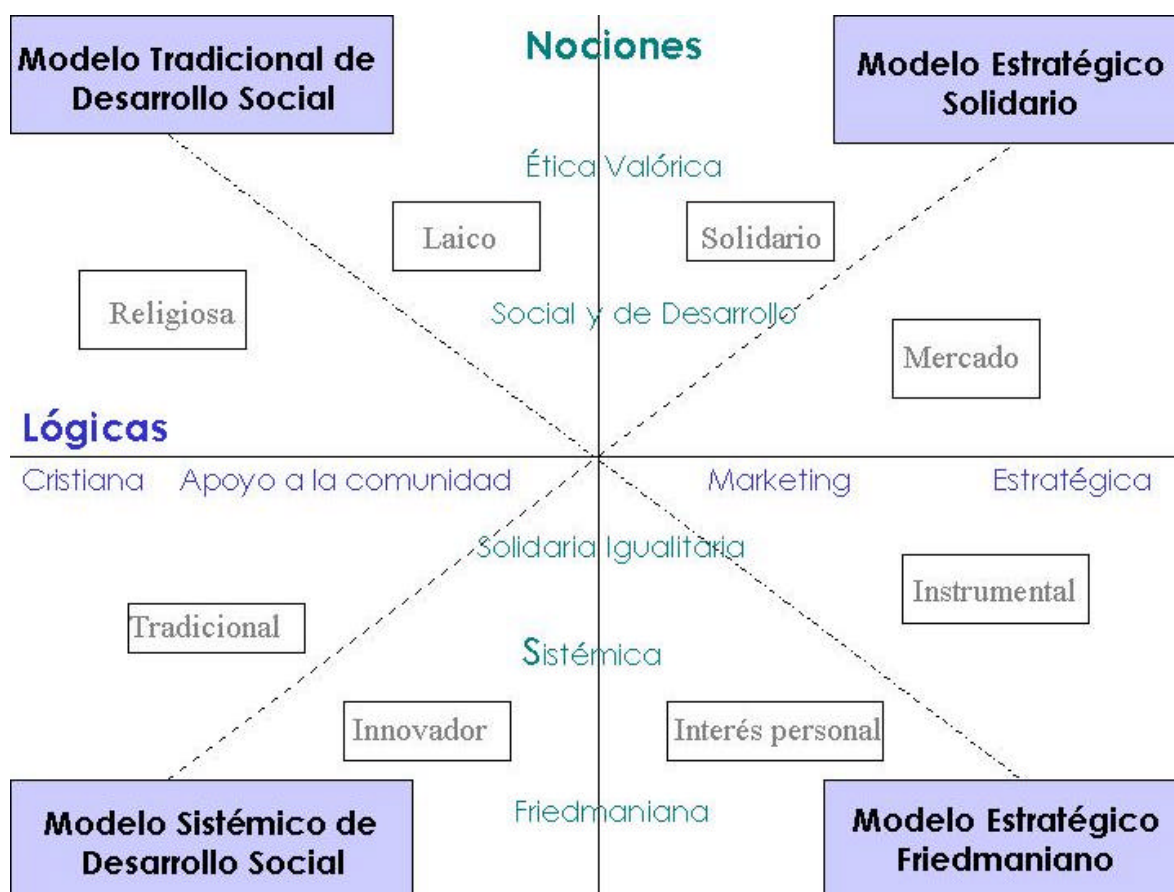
Modelo Tradicional de Desarrollo Social

Nociones

Modelo Estratégico Solidario

Ética Valórica

Laico

Solidario

Religiosa

Social y de Desarrollo

Mercado

Lógicas

Cristiana Apoyo a la comunidad

Marketing

Estratégica

Solidaria Igualitaria

Instrumental

Tradicional

Sistémica

Innovador

Interés personal

Friedmaniana

Modelo Sistémico de Desarrollo Social

Modelo Estratégico Friedmaniano